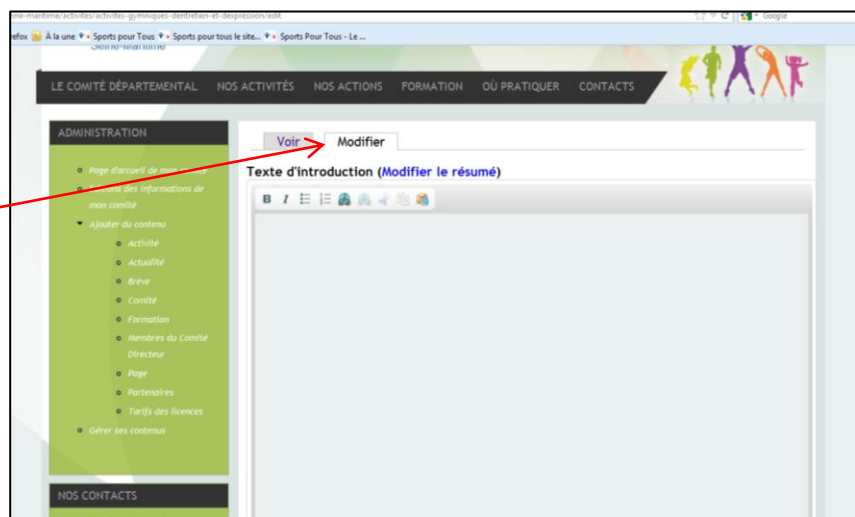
eine-maritime/activites/activites-gymniques-dentretien-et-despression/edit

Google

efox À la une Sports pour Tous Sports pour tous le site... Sports Pour Tous - Le ...

Seine-Maritime

LE COMITÉ DÉPARTEMENTAL NOS ACTIVITÉS NOS ACTIONS FORMATION OÙ PRATIQUER CONTACTS

ADMINISTRATION

Page d'accueil de mon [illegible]

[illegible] des informations de mon comité

Ajouter du contenu

Activité

Actualité

Brève

Comité

Formation

Membres du Comité Directeur

Page

Partenaires

Tarifs des licences

Gérer ses contenus

NOS CONTACTS

Voir

Modifier

Texte d'introduction (Modifier le résumé)

B I